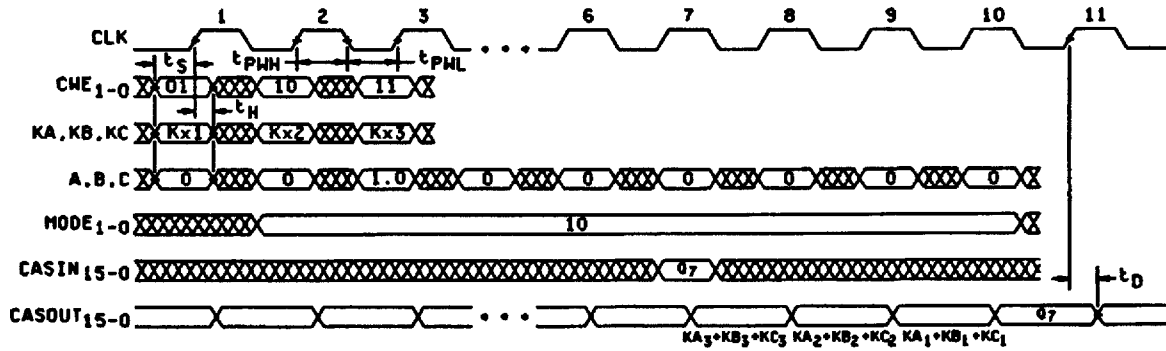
CLK 1 2 3 • • • 6 7 8 9 10 11

$t_S$ $t_{PWH}$ $t_{PWL}$

$CWE_{1-0}$ 01 10 11

$t_H$

KA, KB, KC Kx1 Kx2 Kx3

A, B, C 0 0 1.0 0 0 0 0 0 0

$MODE_{1-0}$ 10

$CASIN_{15-0}$ $0_7$

$t_D$

$CASOUT_{15-0}$ • • • $0_7$

$KA_3+KB_3+KC_3$ $KA_2+KB_2+KC_2$ $KA_1+KB_1+KC_1$